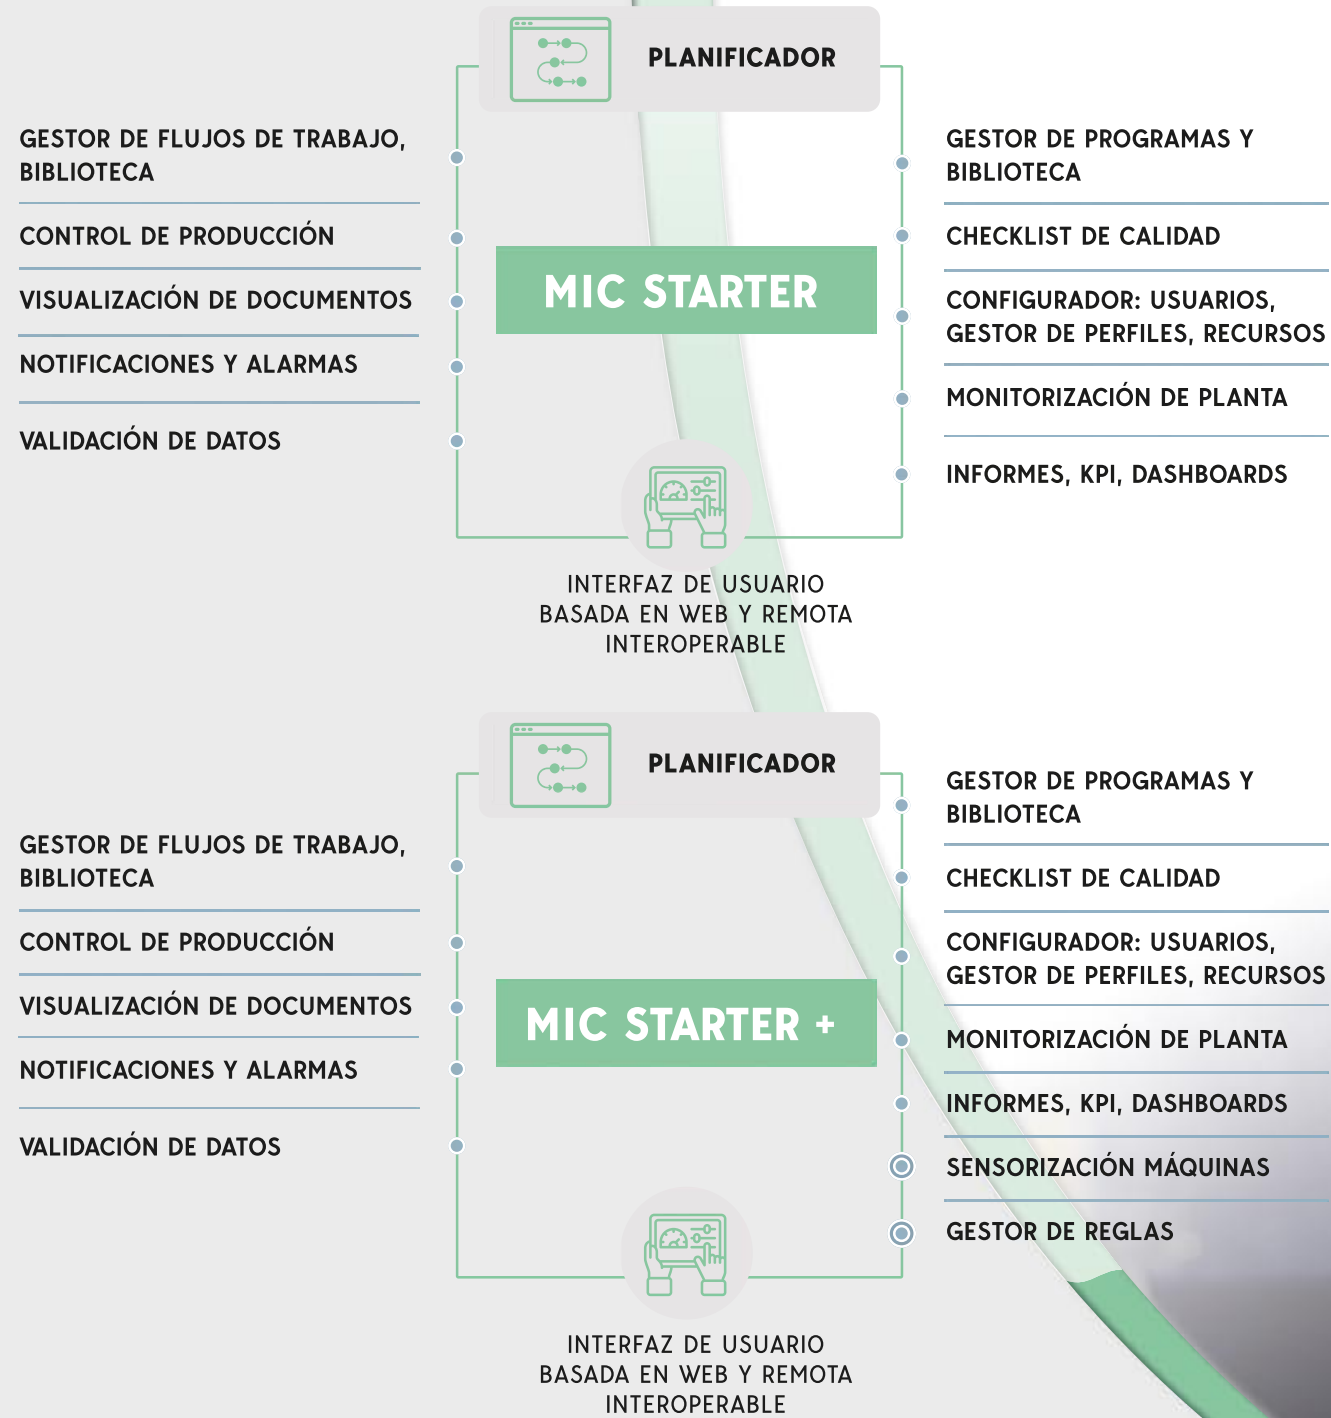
PLANIFICADOR

GESTOR DE FLUJOS DE TRABAJO, BIBLIOTECA

CONTROL DE PRODUCCIÓN

VISUALIZACIÓN DE DOCUMENTOS

NOTIFICACIONES Y ALARMAS

VALIDACIÓN DE DATOS

MIC STARTER

GESTOR DE PROGRAMAS Y BIBLIOTECA

CHECKLIST DE CALIDAD

CONFIGURADOR: USUARIOS, GESTOR DE PERFILES, RECURSOS

MONITORIZACIÓN DE PLANTA

INFORMES, KPI, DASHBOARDS

INTERFAZ DE USUARIO BASADA EN WEB Y REMOTA INTEROPERABLE

PLANIFICADOR

GESTOR DE FLUJOS DE TRABAJO, BIBLIOTECA

CONTROL DE PRODUCCIÓN

VISUALIZACIÓN DE DOCUMENTOS

NOTIFICACIONES Y ALARMAS

VALIDACIÓN DE DATOS

MIC STARTER +

GESTOR DE PROGRAMAS Y BIBLIOTECA

CHECKLIST DE CALIDAD

CONFIGURADOR: USUARIOS, GESTOR DE PERFILES, RECURSOS

MONITORIZACIÓN DE PLANTA

INFORMES, KPI, DASHBOARDS

SENSORIZACIÓN MÁQUINAS

GESTOR DE REGLAS

INTERFAZ DE USUARIO BASADA EN WEB Y REMOTA INTEROPERABLE